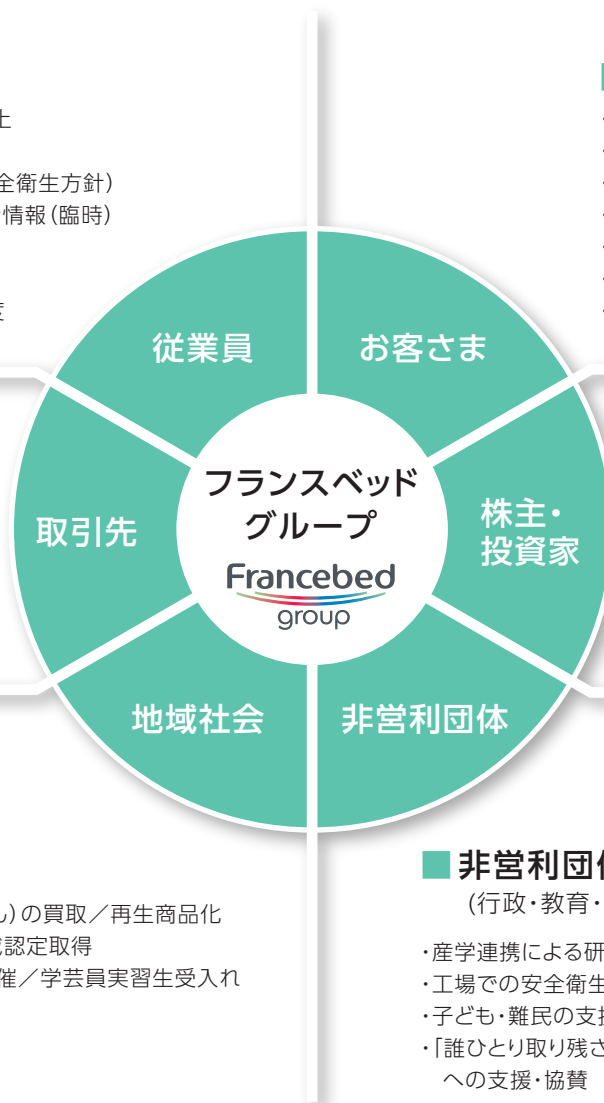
上

全衛生方針）
情報（臨時）

従業員

お客さま

フランスベッド
グループ

Francebed
group

取引先

株主・
投資家

地域社会

非営利団体

■非営利団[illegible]
（行政・教育・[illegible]

・産学連携による研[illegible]
・工場での安全衛生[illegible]
・子ども・難民の支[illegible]
・「誰ひとり取り残さ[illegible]
への支援・協賛

ル）の買取／再生商品化
認定取得
催／学芸員実習生受入れ